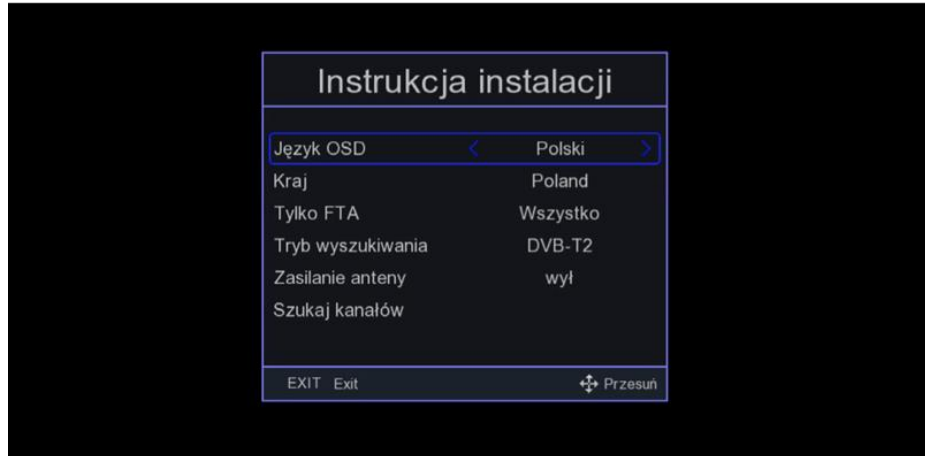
Instrukcja instalacji

| | |
|---|---|
| Język OSD | < Polski > |
| Kraj | Poland |
| Tylko FTA | Wszystko |
| Tryb wyszukiwania | DVB-T2 |
| Zasilanie anteny | wył |
| Szukaj kanałów | |

EXIT Exit Przesuń